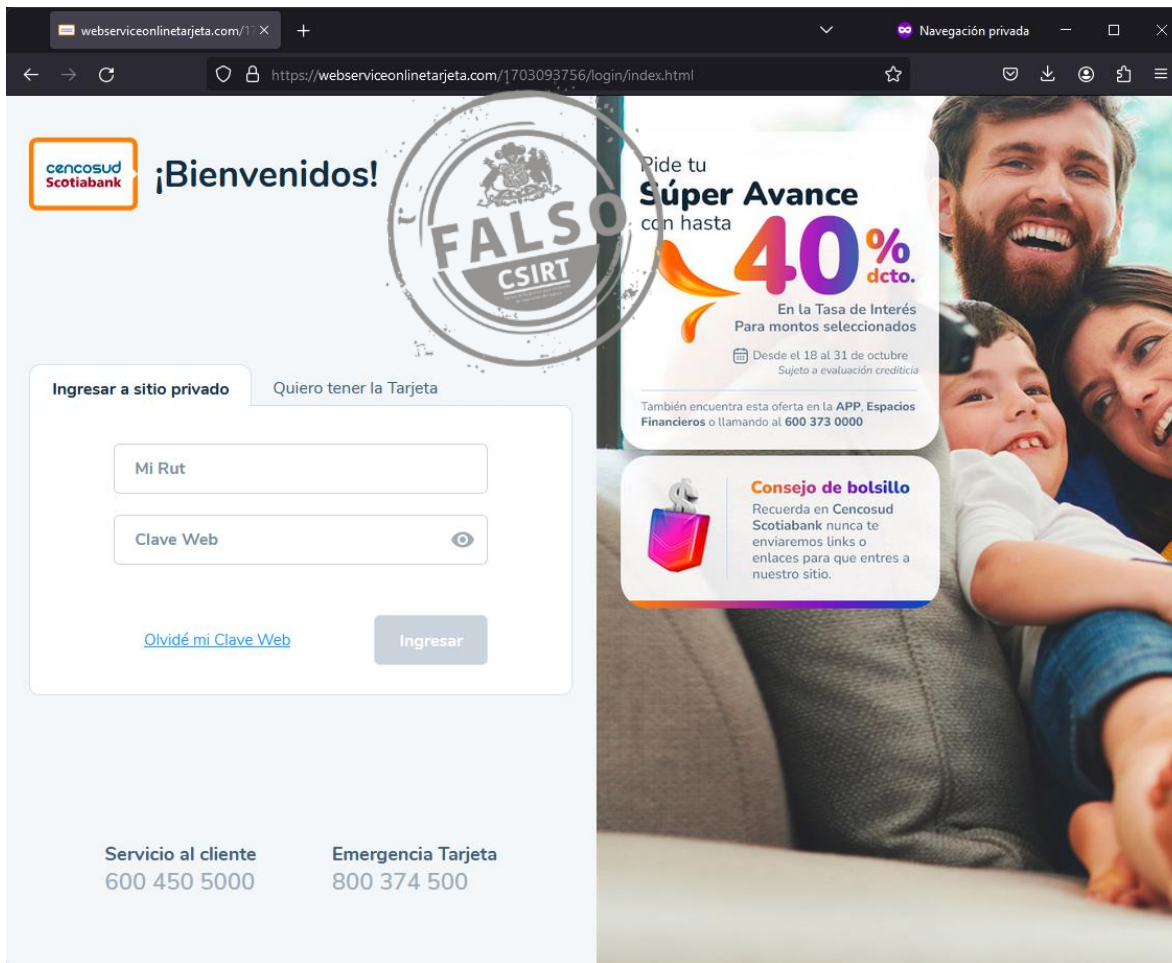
webserviceonlinetarjeta.com/1 ×
+
Navegación privada
https://webserviceonlinetarjeta.com/1703093756/login/index.html

cencosud
Scotiabank
¡Bienvenidos!

FALSO
CSIRT

Ingresar a sitio privado
Quiero tener la Tarjeta

Mi Rut

Clave Web

Olvidé mi Clave Web
Ingresar

Servicio al cliente
600 450 5000

Emergencia Tarjeta
800 374 500

Pide tu
Súper Avance
con hasta
40%
dcto.
En la Tasa de Interés
Para montos seleccionados
Desde el 18 al 31 de octubre
Sujeto a evaluación crediticia

También encuentra esta oferta en la APP, Espacios Financieros o llamando al 600 373 0000

Consejo de bolsillo
Recuerda en Cencosud Scotiabank nunca te enviaremos links o enlaces para que entres a nuestro sitio.